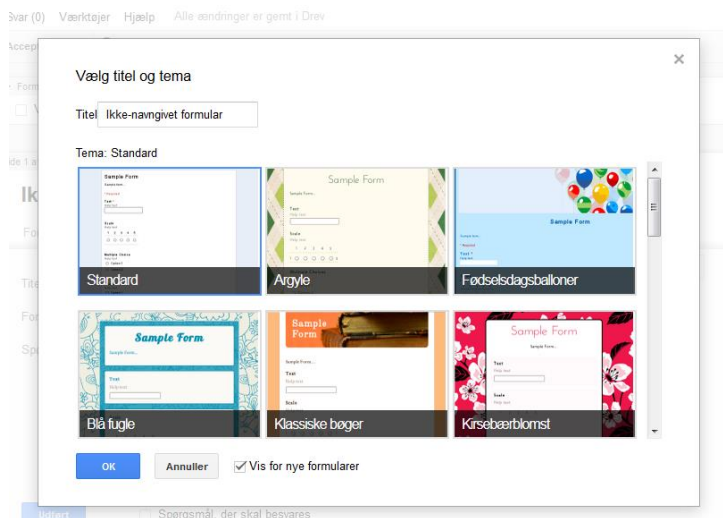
Svar (0) Værktøjer Hjælp Alle ændringer er gemt i Drev

Vælg titel og tema

Titel Ikke-navngivet formular

Tema: Standard

Sample Form

Standard

Sample Form

Argyle

Sample Form

Fødselsdagsballoner

Sample Form

Blå fugle

Sample Form

Klassiske bøger

Sample Form

Kirsebærblomst

OK Annuller Vis for nye formularer

Spørgsmål, der skal besvares